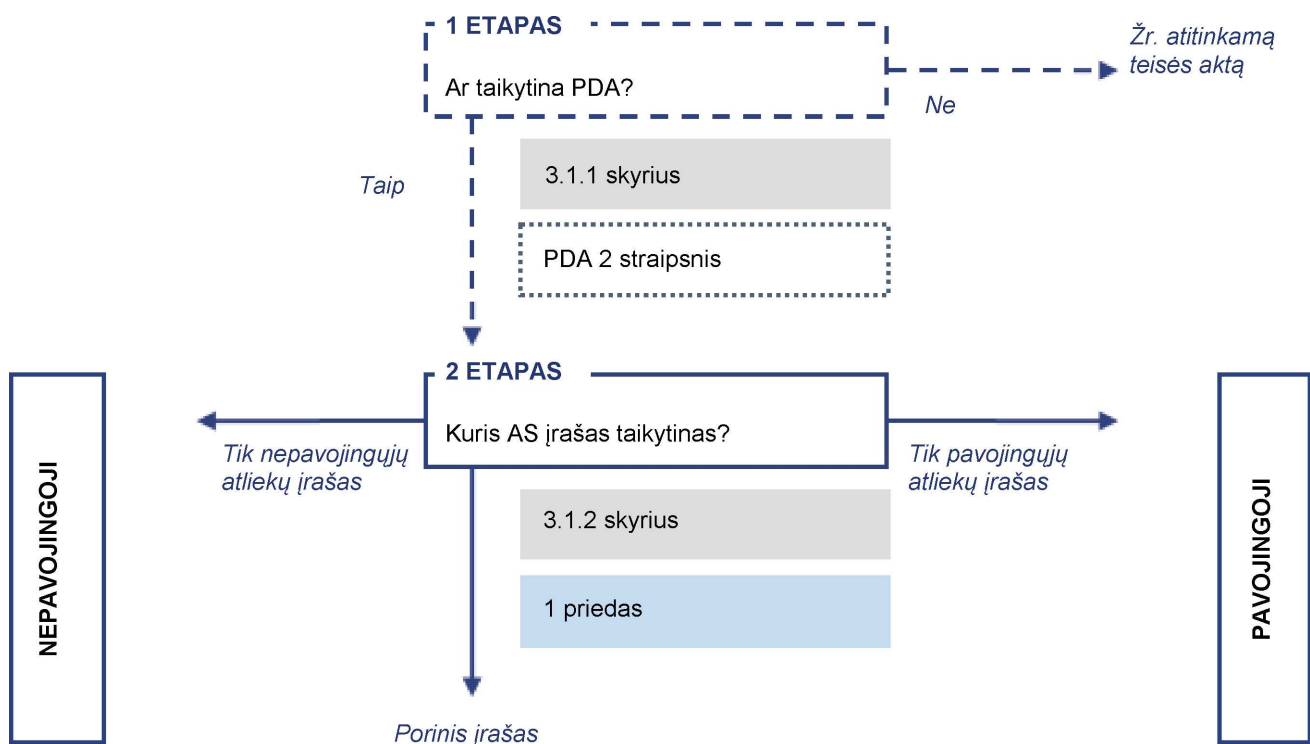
1 ETAPAS

Ar taikytina PDA?

Žr. atitinkamą teisės aktą

Ne

Taip

3.1.1 skyrius

PDA 2 straipsnis

2 ETAPAS

Kuris AS įrašas taikytinas?

Tik nepavojingųjų atliekų įrašas

Tik pavojingųjų atliekų įrašas

3.1.2 skyrius

1 priedas

NEPAVOJINGOJI

PAVOJINGOJI

Porinis įrašas